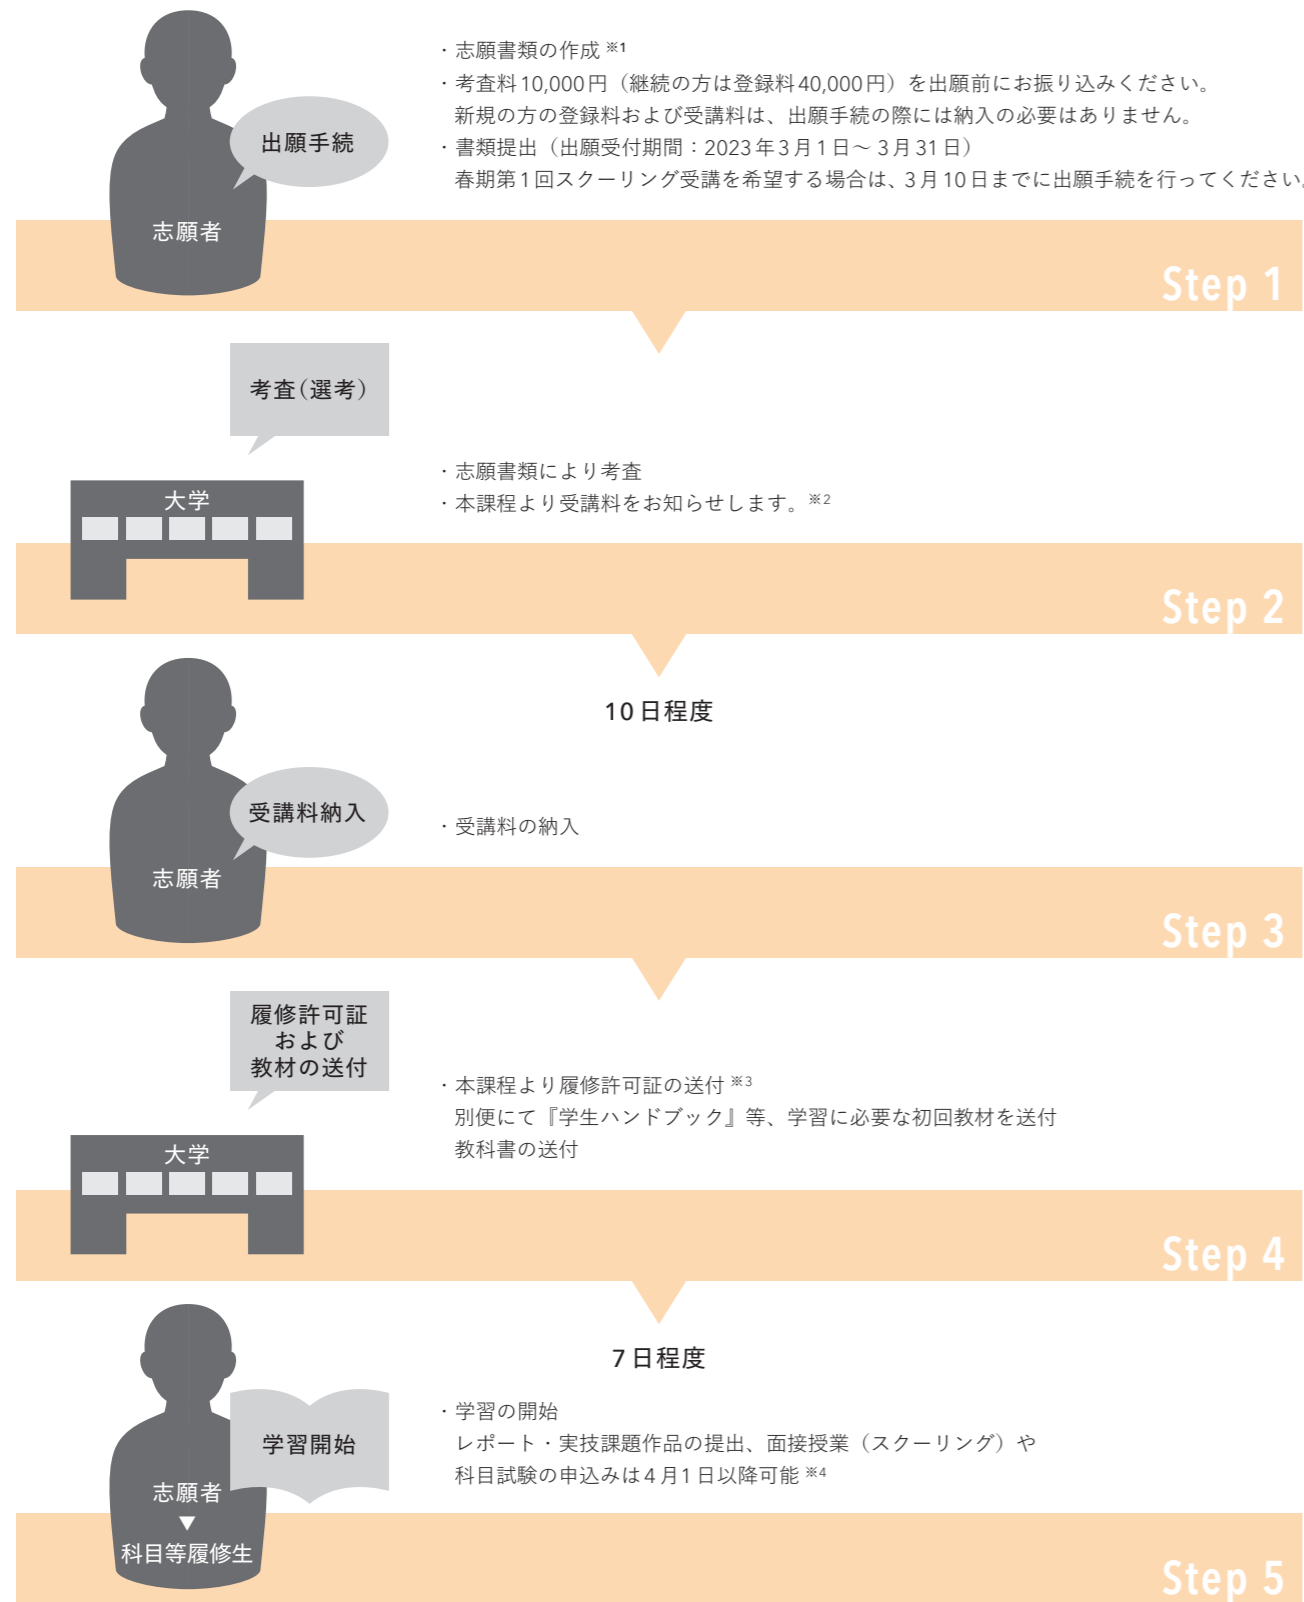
出願手続

志願者

・志願書類の作成 ※1
・考査料 10,000 円（継続の方は登録料 40,000 円）を出願前にお振り込みください。
新規の方の登録料および受講料は、出願手続の際には納入の必要はありません。
・書類提出（出願受付期間：2023 年 3 月 1 日〜 3 月 31 日）
春期第 1 回スクーリング受講を希望する場合は、3 月 10 日までに出願手続を行ってください

Step 1

考査（選考）

大学

・志願書類により考査
・本課程より受講料をお知らせします。※2

Step 2

10 日程度

受講料納入

志願者

・受講料の納入

Step 3

履修許可証
および
教材の送付

大学

・本課程より履修許可証の送付 ※3
別便にて『学生ハンドブック』等、学習に必要な初回教材を送付
教科書の送付

Step 4

7 日程度

学習開始

志願者
▼
科目等履修生

・学習の開始
レポート・実技課題作品の提出、面接授業（スクーリング）や
科目試験の申込みは 4 月 1 日以降可能 ※4

Step 5